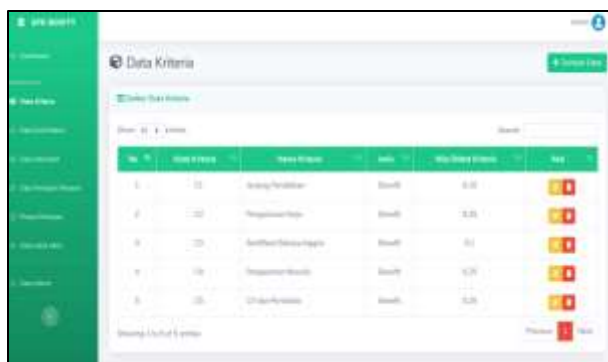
Data Kriteria

+ Tambah Data

Daftar Data Kriteria

Show 10 entries

Search:

| No | Kode Kriteria | Nama Kriteria | Jenis | Nilai Bobot Kriteria | Aksi |
|---|---|---|---|---|---|
| 1 | C1 | Jenjang Pendidikan | Benefit | 0.25 | |
| 2 | C2 | Pengalaman Kerja | Benefit | 0.20 | |
| 3 | C3 | Sertifikasi Bahasa Inggris | Benefit | 0.1 | |
| 4 | C4 | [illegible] | Benefit | 0.25 | |
| 5 | C5 | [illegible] | Benefit | 0.20 | |

Showing 1 to 5 of 5 entries

Previous 1 Next